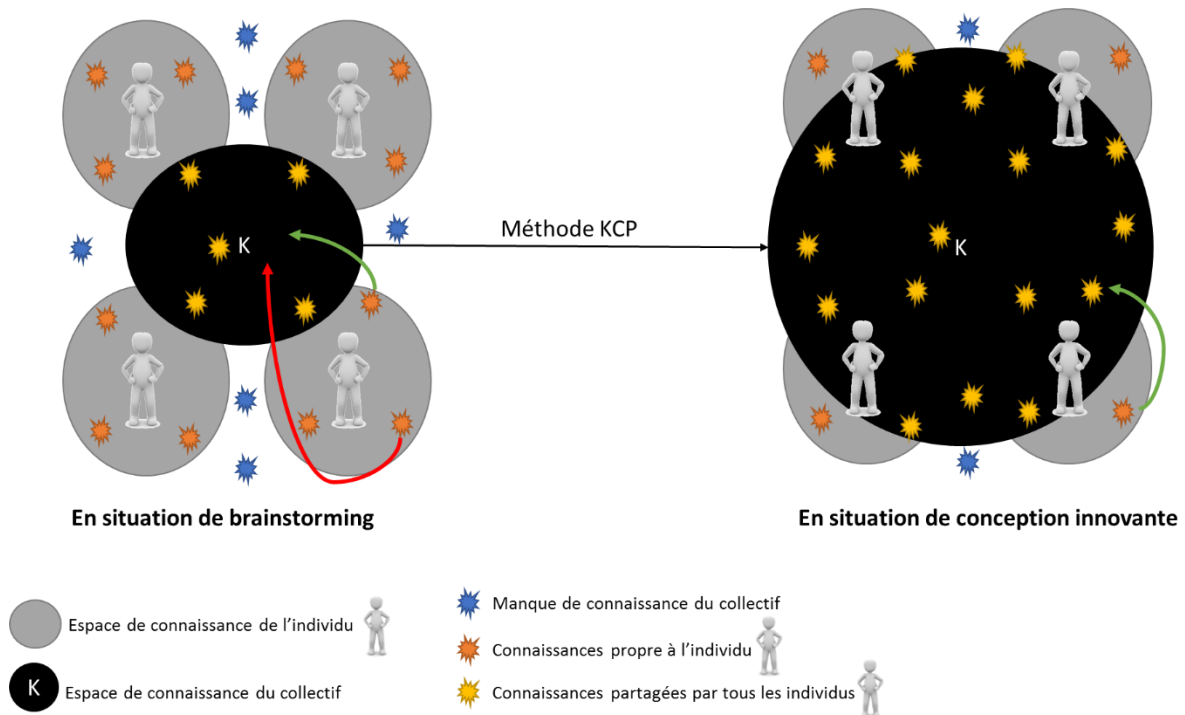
K

Méthode KCP

K

En situation de brainstorming

En situation de conception innovante

Espace de connaissance de l'individu

K Espace de connaissance du collectif

Manque de connaissance du collectif

Connaissances propre à l'individu

Connaissances partagées par tous les individus